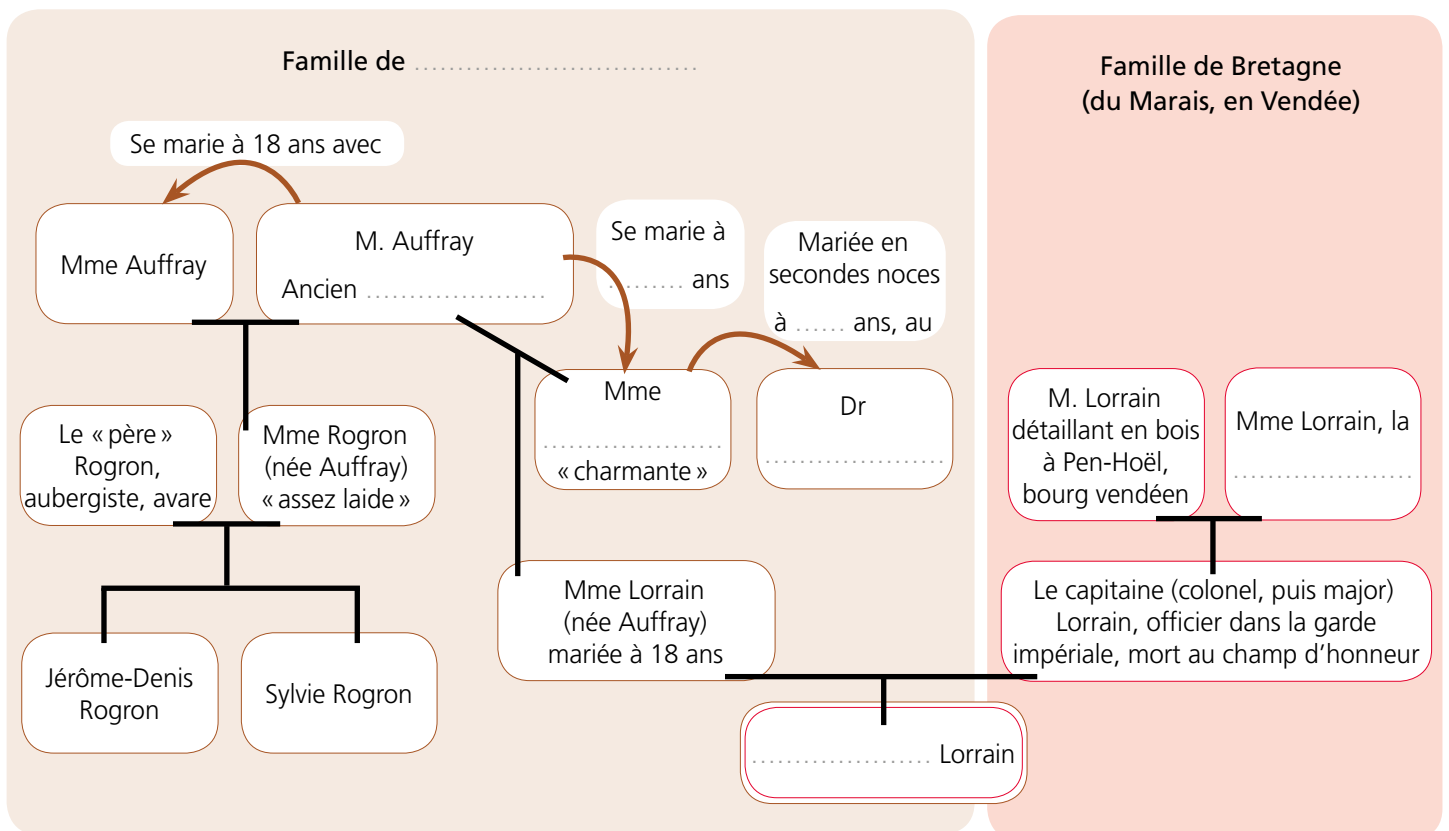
Famille de ..............................

Famille de Bretagne (du Marais, en Vendée)

Se marie à 18 ans avec

Mme Auffray

M. Auffray
Ancien ......................

Se marie à ......... ans

Mariée en secondes noces à ...... ans, au

Mme ...................... « charmante »

Dr ......................

M. Lorrain détaillant en bois à Pen-Hoël, bourg vendéen

Mme Lorrain, la ......................

Le « père » Rogron, aubergiste, avare

Mme Rogron (née Auffray) « assez laide »

Mme Lorrain (née Auffray) mariée à 18 ans

Le capitaine (colonel, puis major) Lorrain, officier dans la garde impériale, mort au champ d'honneur

Jérôme-Denis Rogron

Sylvie Rogron

...................... Lorrain